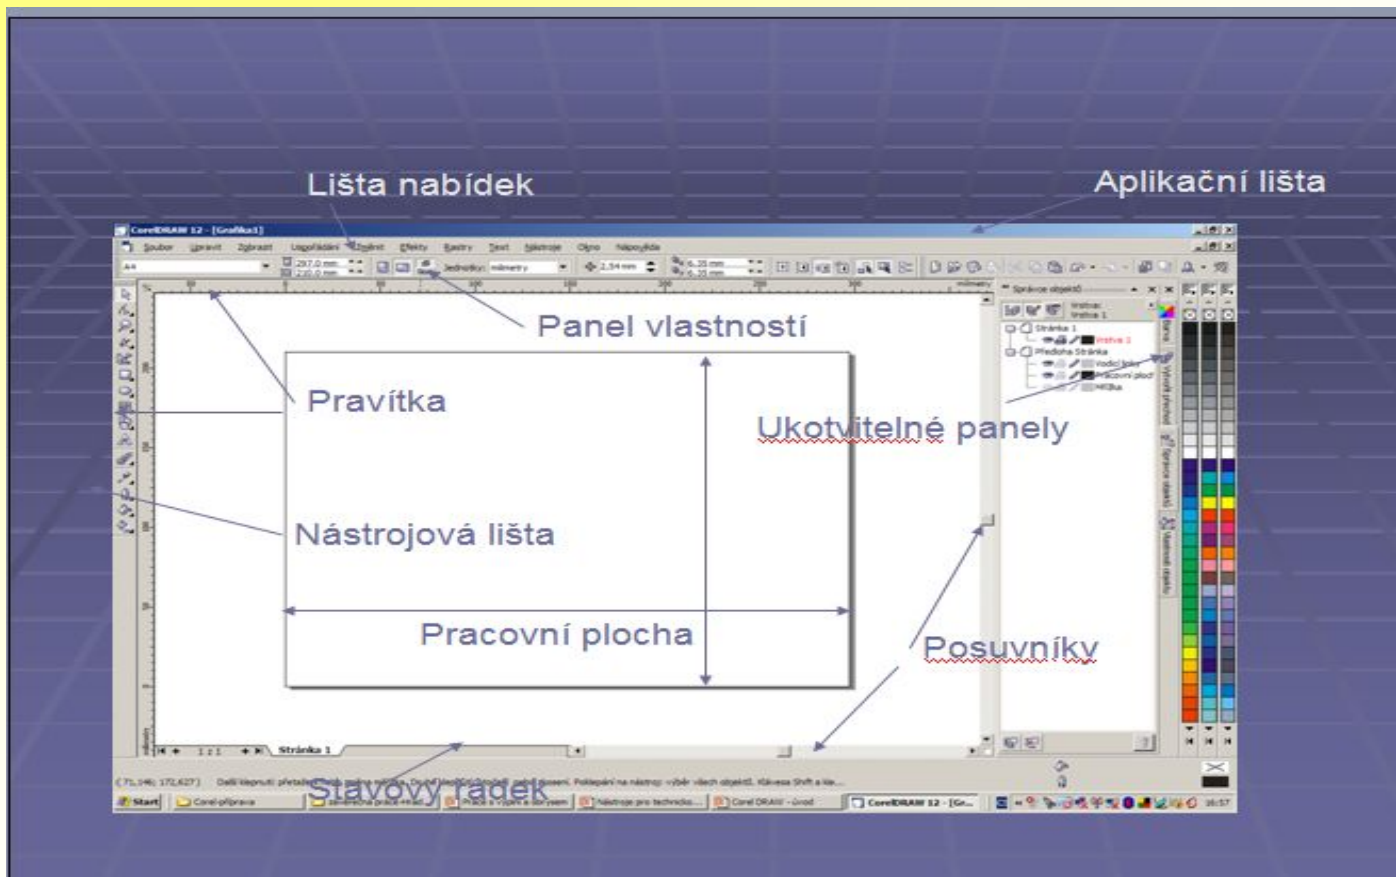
Lišta nabídek

Aplikační lišta

CorelDRAW 12 - [Grafika1]

Soubor Upravit Zobrazit Uspořádání Efekty Rastry Text Nástroje Okno Nápověda

Jednotky: milimetry

Panel vlastností

Pravítka

Ukotvitelné panely

Nástrojová lišta

Pracovní plocha

Posuvníky

Stránka 1

Stavový řádek

Start